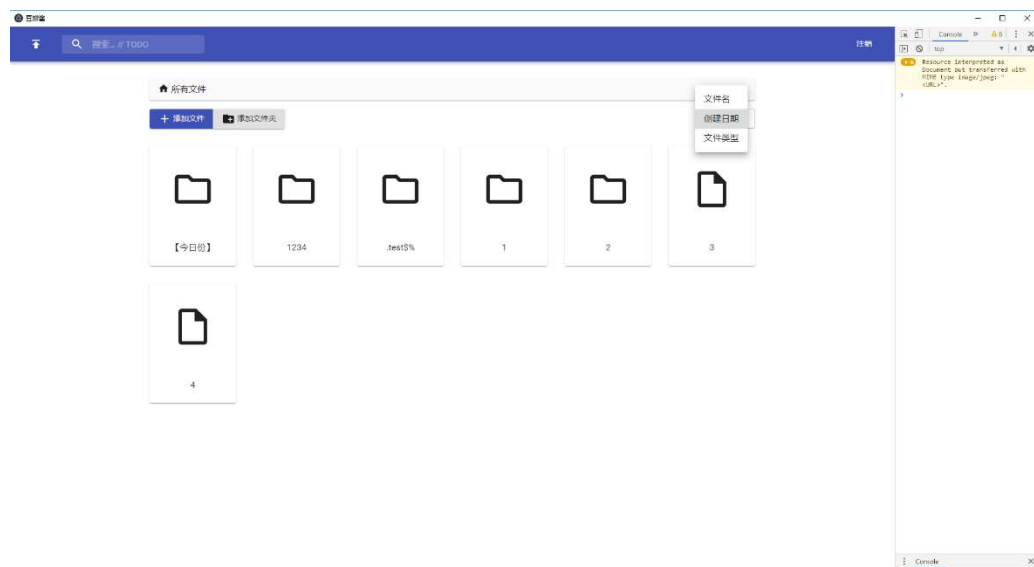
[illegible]

搜索... // TODO

注销

所有文件

添加文件

添加文件夹

文件名

创建日期

文件类型

【今日份】

1234

.test$%

1

2

3

4

Console

top

Resource interpreted as Document but transferred with MIME type image/jpeg: "<URL>".

Console